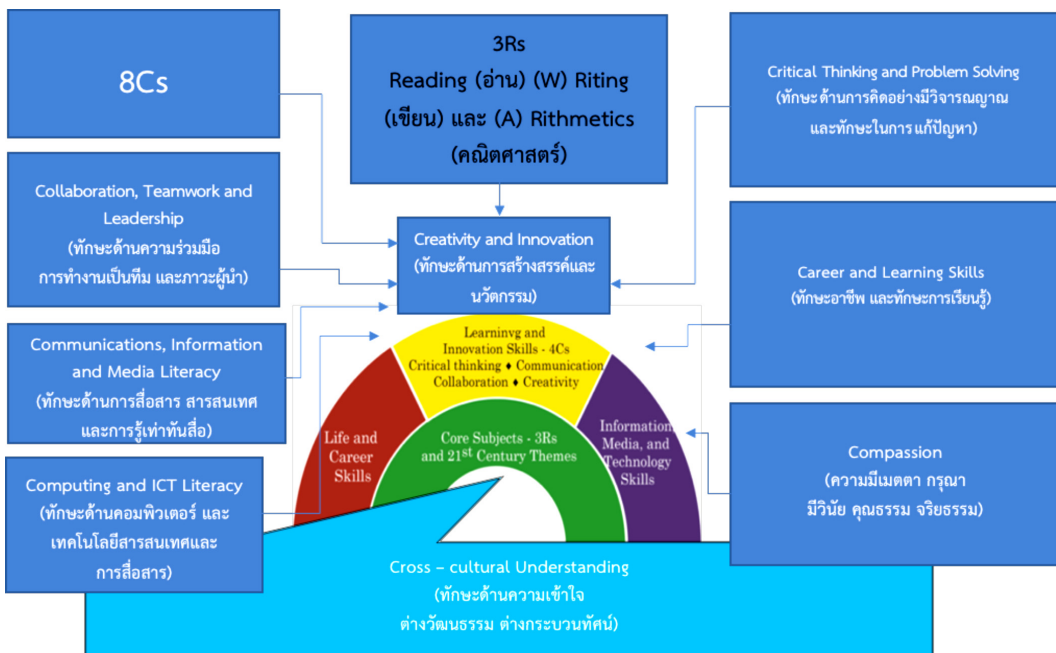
8Cs

3Rs
Reading (อ่าน) (W) Riting (เขียน) และ (A) Rithmetics (คณิตศาสตร์)

Critical Thinking and Problem Solving
(ทักษะด้านการคิดอย่างมีวิจารณญาณ และทักษะในการแก้ปัญหา)

Collaboration, Teamwork and Leadership
(ทักษะด้านความร่วมมือ การทำงานเป็นทีม และภาวะผู้นำ)

Creativity and Innovation
(ทักษะด้านการสร้างสรรค์และนวัตกรรม)

Career and Learning Skills
(ทักษะอาชีพ และทักษะการเรียนรู้)

Communications, Information and Media Literacy
(ทักษะด้านการสื่อสาร สารสนเทศ และการรู้เท่าทันสื่อ)

Learninvg and Innovation Skills - 4Cs
Critical thinking ♦ Communication
Collaboration ♦ Creativity

Life and Career Skills

Core Subjects - 3Rs and 21st Century Themes

Information, Media, and Technology Skills

Compassion
(ความมีเมตตา กรุณา มีวินัย คุณธรรม จริยธรรม)

Computing and ICT Literacy
(ทักษะด้านคอมพิวเตอร์ และเทคโนโลยีสารสนเทศและการสื่อสาร)

Cross – cultural Understanding
(ทักษะด้านความเข้าใจ ต่างวัฒนธรรม ต่างกระบวนทัศน์)